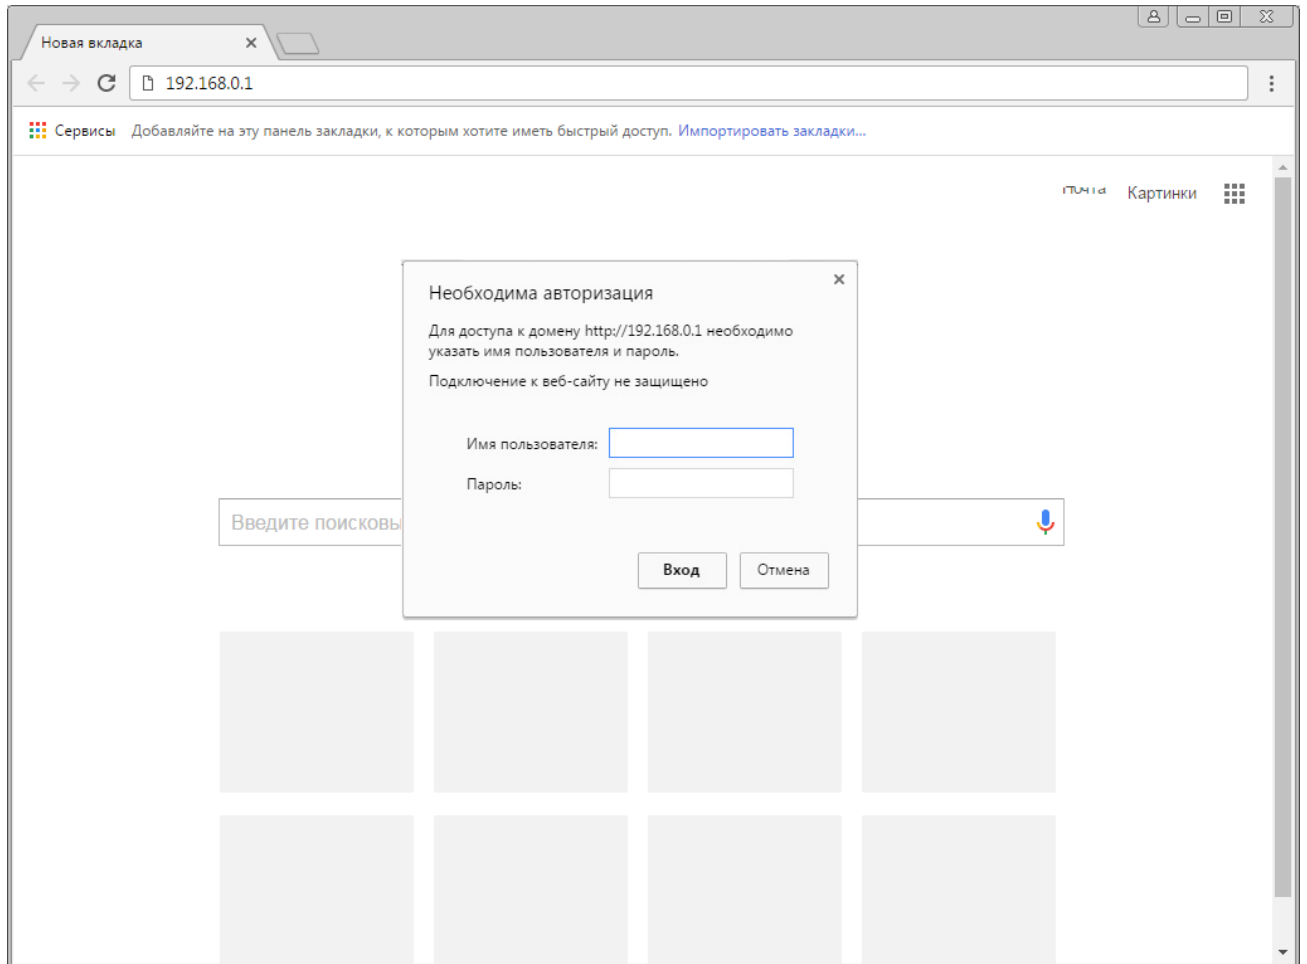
Новая вкладка ×

192.168.0.1

Сервисы Добавляйте на эту панель закладки, к которым хотите иметь быстрый доступ. Импортировать закладки...

Почта Картинки

Введите поисковы

Необходима авторизация ×

Для доступа к домену http://192.168.0.1 необходимо указать имя пользователя и пароль.

Подключение к веб-сайту не защищено

Имя пользователя:

Пароль:

Вход Отмена